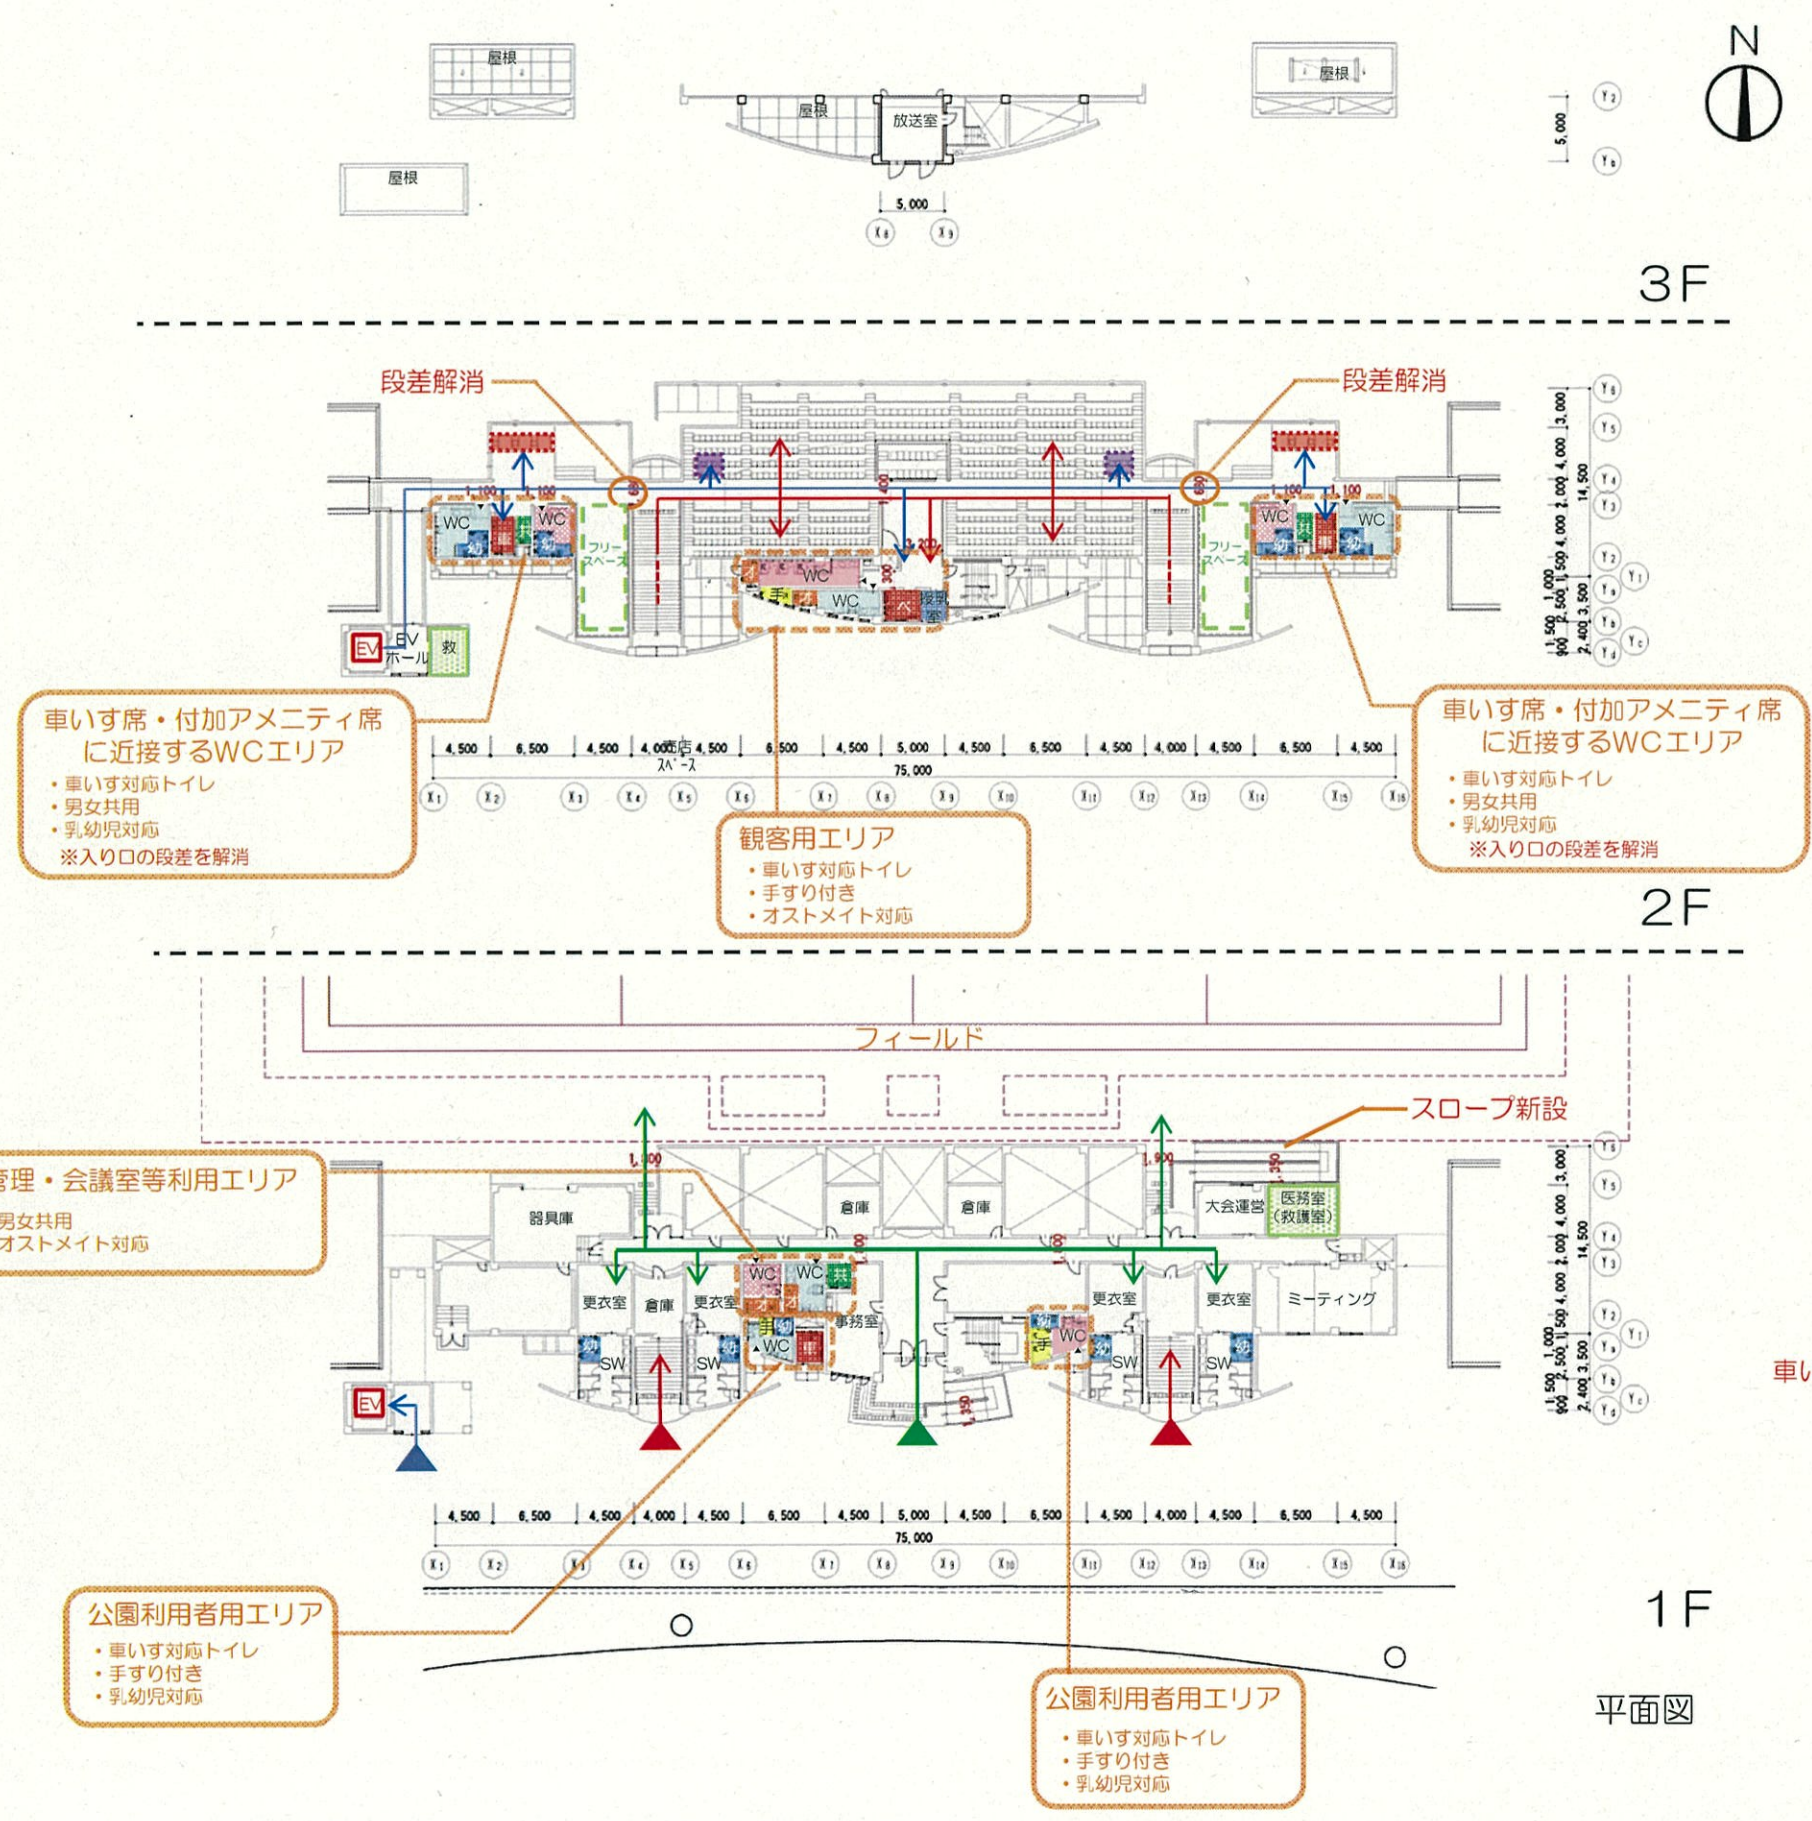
N

屋根

屋根

放送室

屋根

屋根

5,000

5,000

$X_8$ $X_9$

$Y_2$ $Y_B$

3F

段差解消

段差解消

WC

WC

WC

WC

WC

WC

フリースペース

フリースペース

EV

EVホール

救

接待室

1,100 1,100 1,100 1,100

車いす席・付加アメニティ席に近接するWCエリア
・車いす対応トイレ
・男女共用
・乳幼児対応
※入り口の段差を解消

車いす席・付加アメニティ席に近接するWCエリア
・車いす対応トイレ
・男女共用
・乳幼児対応
※入り口の段差を解消

観客用エリア
・車いす対応トイレ
・手すり付き
・オストメイト対応

4,500 6,500 4,500 4,000 4,500 6,500 4,500 5,000 4,500 6,500 4,500 4,000 4,500 6,500 4,500

売店スペース

75,000

$X_1$ $X_2$ $X_3$ $X_4$ $X_5$ $X_6$ $X_7$ $X_8$ $X_9$ $X_{10}$ $X_{11}$ $X_{12}$ $X_{13}$ $X_{14}$ $X_{15}$ $X_{16}$

3,000 4,000 2,000 4,000 14,500 1,500 2,500 1,000 3,500 2,400 1,500 900

$Y_6$ $Y_5$ $Y_4$ $Y_3$ $Y_2$ $Y_1$ $Y_a$ $Y_b$ $Y_c$ $Y_d$

2F

フィールド

スロープ新設

管理・会議室等利用エリア
男女共用
オストメイト対応

器具庫

倉庫

倉庫

大会運営

医務室（救護室）

更衣室

倉庫

更衣室

WC

WC

事務室

WC

WC

更衣室

更衣室

ミーティング

SW

SW

SW

SW

EV

1,900

1,900

4,500 6,500 4,500 4,000 4,500 6,500 4,500 5,000 4,500 6,500 4,500 4,000 4,500 6,500 4,500

75,000

$X_1$ $X_2$ $X_3$ $X_4$ $X_5$ $X_6$ $X_7$ $X_8$ $X_9$ $X_{10}$ $X_{11}$ $X_{12}$ $X_{13}$ $X_{14}$ $X_{15}$ $X_{16}$

1F

公園利用者用エリア
・車いす対応トイレ
・手すり付き
・乳幼児対応

公園利用者用エリア
・車いす対応トイレ
・手すり付き
・乳幼児対応

平面図

車い